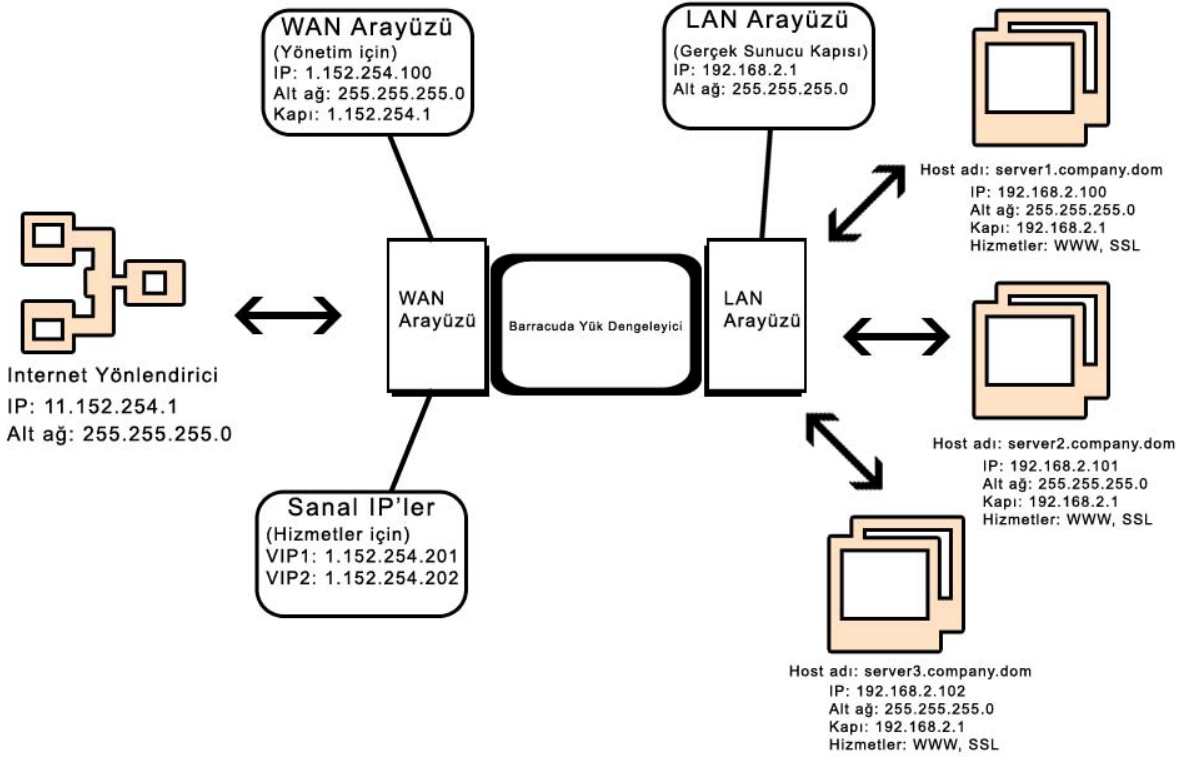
WAN Arayüzü
(Yönetim için)
IP: 1.152.254.100
Alt ağ: 255.255.255.0
Kapı: 1.152.254.1

LAN Arayüzü
(Gerçek Sunucu Kapısı)
IP: 192.168.2.1
Alt ağ: 255.255.255.0

Host adı: server1.company.dom
IP: 192.168.2.100
Alt ağ: 255.255.255.0
Kapı: 192.168.2.1
Hizmetler: WWW, SSL

Internet Yönlendirici
IP: 11.152.254.1
Alt ağ: 255.255.255.0

WAN Arayüzü

Barracuda Yük Dengeleyici

LAN Arayüzü

Host adı: server2.company.dom
IP: 192.168.2.101
Alt ağ: 255.255.255.0
Kapı: 192.168.2.1
Hizmetler: WWW, SSL

Sanal IP'ler
(Hizmetler için)
VIP1: 1.152.254.201
VIP2: 1.152.254.202

Host adı: server3.company.dom
IP: 192.168.2.102
Alt ağ: 255.255.255.0
Kapı: 192.168.2.1
Hizmetler: WWW, SSL